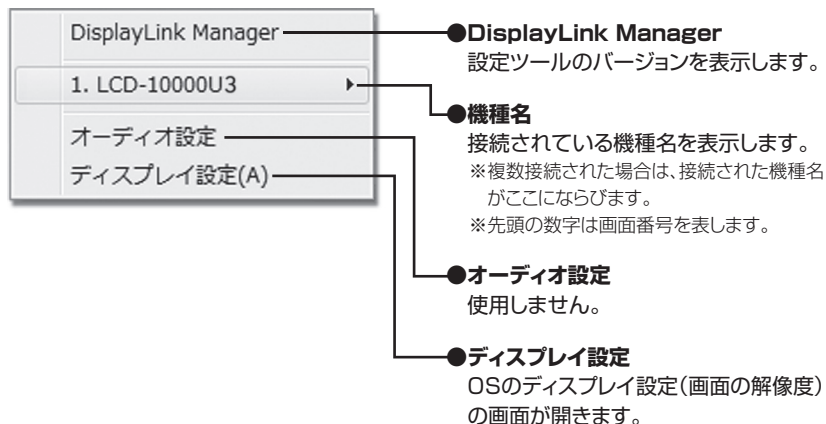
DisplayLink Manager

1. LCD-10000U3

オーディオ設定

ディスプレイ設定(A)

●DisplayLink Manager
設定ツールのバージョンを表示します。

●機種名
接続されている機種名を表示します。
※複数接続された場合は、接続された機種名がここにならびます。
※先頭の数字は画面番号を表します。

●オーディオ設定
使用しません。

●ディスプレイ設定
OSのディスプレイ設定(画面の解像度)の画面が開きます。